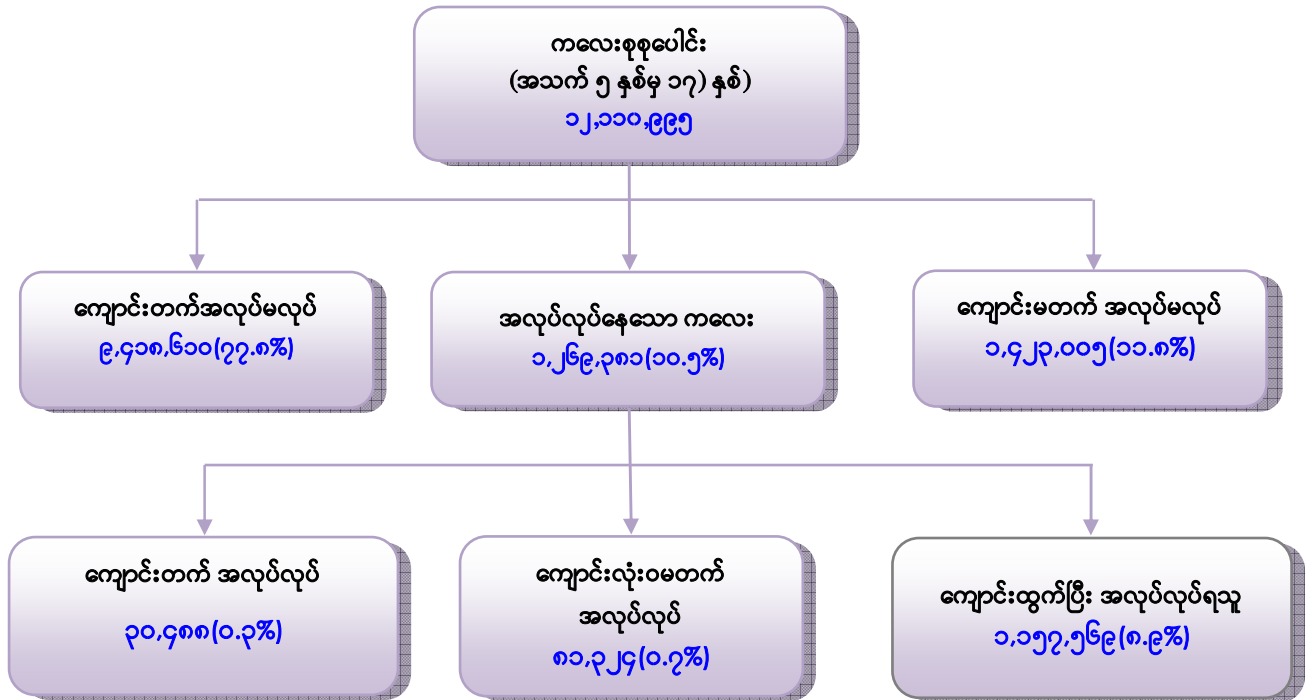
ကလေးစုစုပေါင်း
(အသက် ၅ နှစ်မှ ၁၇) နှစ်)
၁၂,၁၁၀,၉၉၅

ကျောင်းတက်အလုပ်မလုပ်
၉,၄၁၈,၆၁၀(၇၇.၈%)

အလုပ်လုပ်နေသော ကလေး
၁,၂၇၉,၃၈၁(၁၀.၅%)

ကျောင်းမတက် အလုပ်မလုပ်
၁,၄၂၃,၀၀၅(၁၁.၈%)

ကျောင်းတက် အလုပ်လုပ်
၃၀,၄၈၈(၀.၃%)

ကျောင်းလုံးဝမတက်
အလုပ်လုပ်
၈၁,၃၂၄(၀.၇%)

ကျောင်းထွက်ပြီး အလုပ်လုပ်ရသူ
၁,၁၅၇,၅၆၉(၈.၉%)